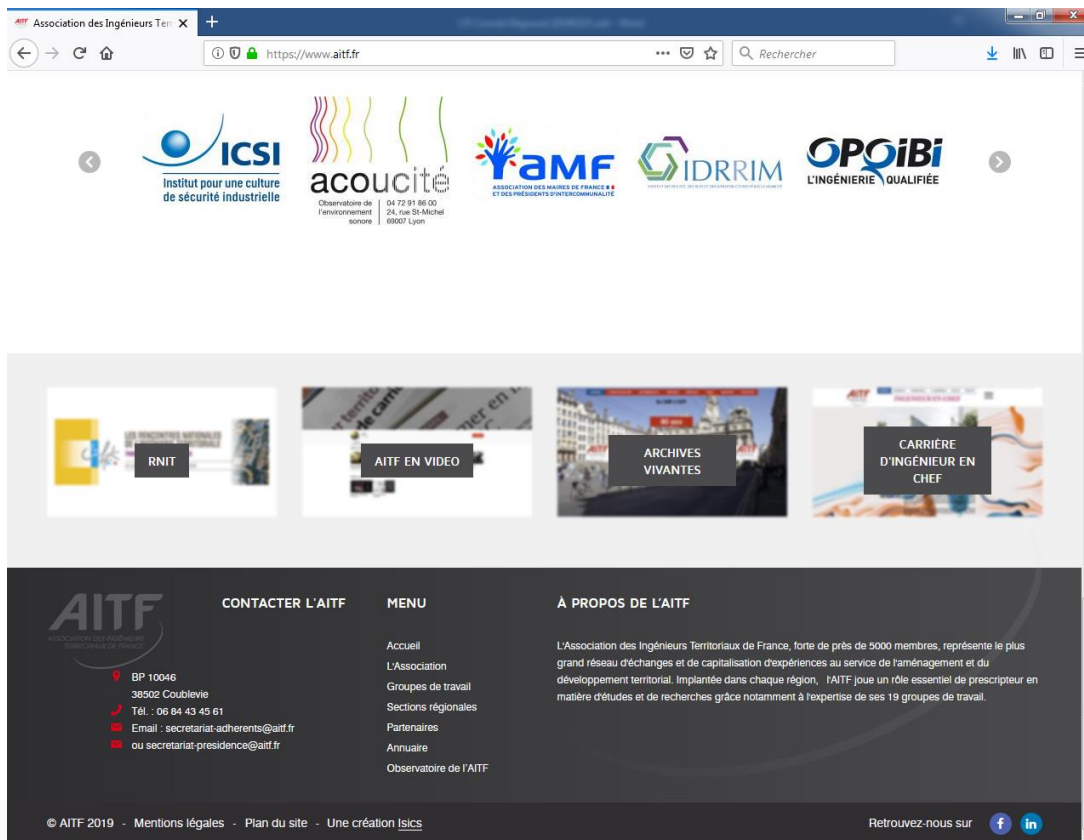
Association des Ingénieurs Terr

https://www.aitf.fr

Rechercher

ICSI
Institut pour une culture de sécurité industrielle

acoucité
Observatoire de l'environnement sonore | 04 72 91 86 00 24, rue St-Michel 69007 Lyon

AMF
ASSOCIATION DES MAIRES DE FRANCE ET DES PRÉSIDENTS D'INTERCOMMUNALITÉ

IDRRIM

OPQIBI
L'INGÉNIERIE QUALIFIÉE

RNIT

AITF EN VIDEO

ARCHIVES VIVANTES

CARRIÈRE D'INGÉNIEUR EN CHEF

AITF
ASSOCIATION DES INGÉNIEURS TERRITORIAUX DE FRANCE

CONTACTER L'AITF

BP 10046
38502 Coublevie
Tél. : 06 84 43 45 61
Email : secretariat-adherents@aitf.fr
ou secretariat-presidence@aitf.fr

MENU

Accueil
L'Association
Groupes de travail
Sections régionales
Partenaires
Annuaire
Observatoire de l'AITF

À PROPOS DE L'AITF

L'Association des Ingénieurs Territoriaux de France, forte de près de 5000 membres, représente le plus grand réseau d'échanges et de capitalisation d'expériences au service de l'aménagement et du développement territorial. Implantée dans chaque région, l'AITF joue un rôle essentiel de prescripteur en matière d'études et de recherches grâce notamment à l'expertise de ses 19 groupes de travail.

© AITF 2019 - Mentions légales - Plan du site - Une création Isics

Retrouvez-nous sur